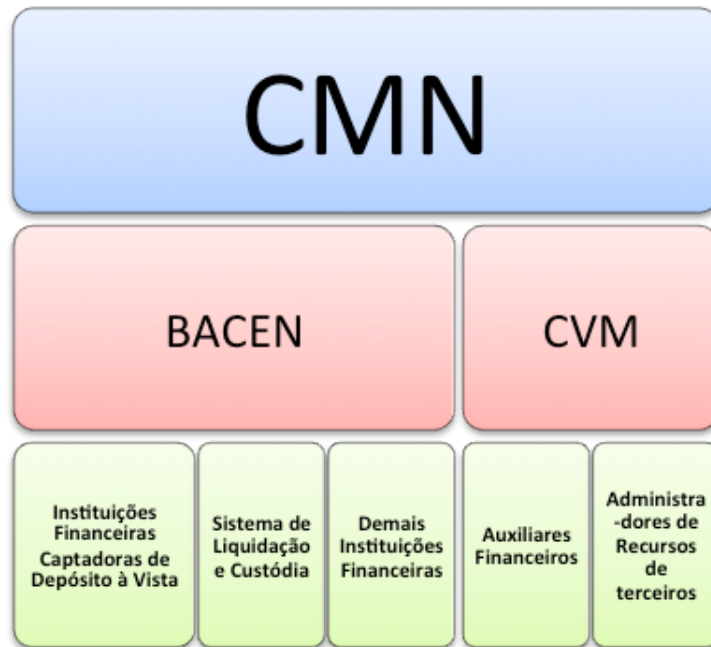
CMN

BACEN

CVM

Instituições Financeiras Captadoras de Depósito à Vista

Sistema de Liquidação e Custódia

Demais Instituições Financeiras

Auxiliares Financeiros

Administra-dores de Recursos de terceiros